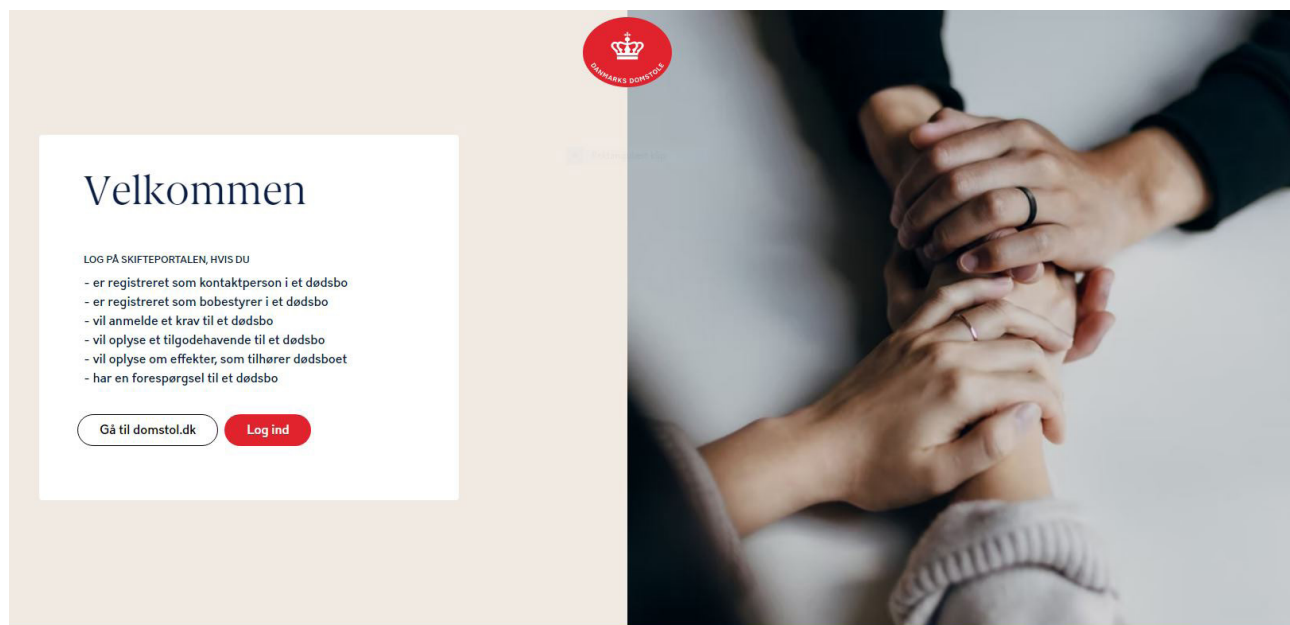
DANMARKS DOMSTOLE

Velkommen

LOG PÅ SKIFTEPORTALEN, HVIS DU

- er registreret som kontaktperson i et dødsbo
- er registreret som bobestyrer i et dødsbo
- vil anmelde et krav til et dødsbo
- vil oplyse et tilgodehavende til et dødsbo
- vil oplyse om effekter, som tilhører dødsboet
- har en forespørgsel til et dødsbo

Gå til domstol.dk

Log ind